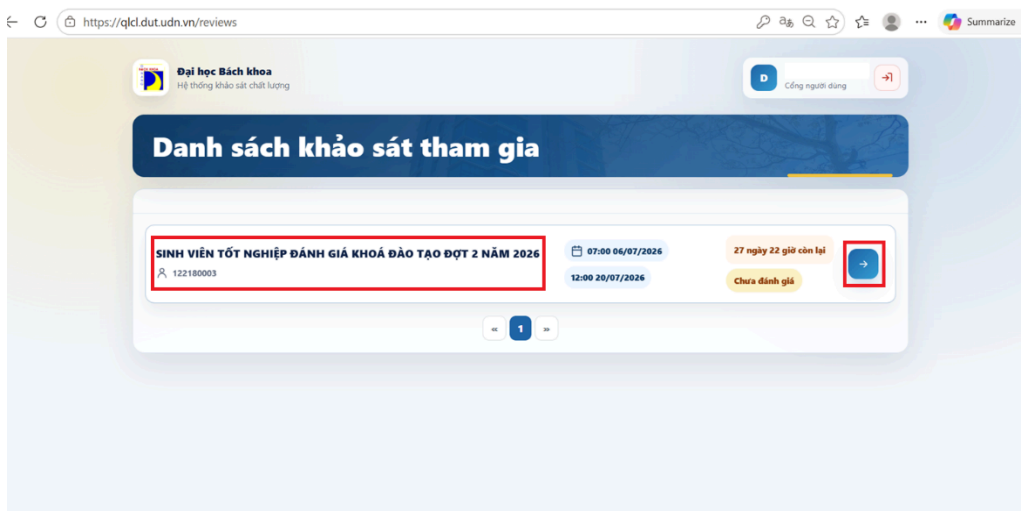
https://qlcl.dut.udn.vn/reviews

Summarize

Đại học Bách khoa
Hệ thống khảo sát chất lượng

D
Cổng người dùng

Danh sách khảo sát tham gia

SINH VIÊN TỐT NGHIỆP ĐÁNH GIÁ KHOÁ ĐÀO TẠO ĐỢT 2 NĂM 2026
122180003

07:00 06/07/2026
12:00 20/07/2026

27 ngày 22 giờ còn lại
Chưa đánh giá

«
1
»